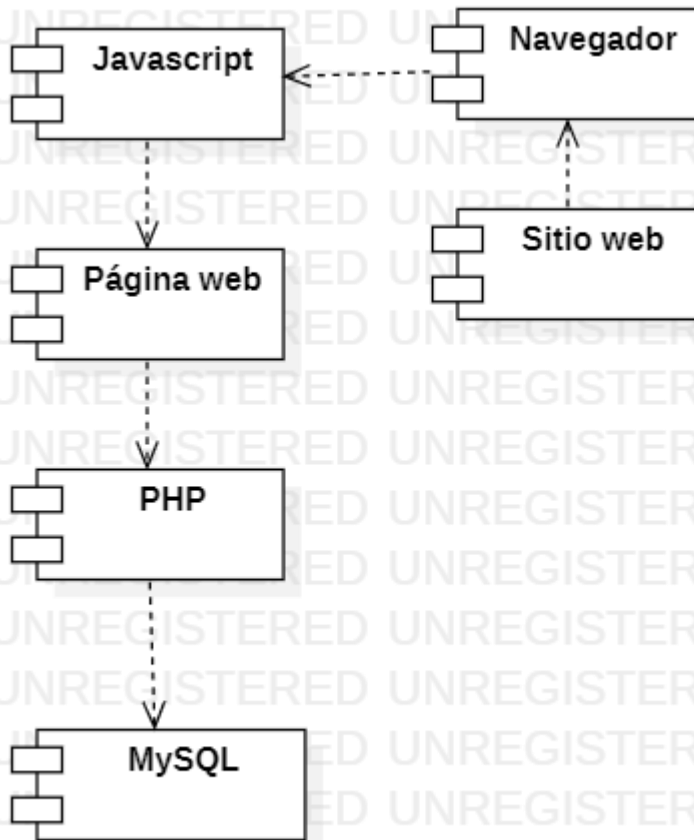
Javascript

Navegador

Sitio web

Página web

PHP

MySQL

UNREGISTERED UNREGISTERED
UNREGISTERED UNREGISTERED
UNREGISTERED UNREGISTERED
UNREGISTERED UNREGISTERED
UNREGISTERED UNREGISTERED
UNREGISTERED UNREGISTERED